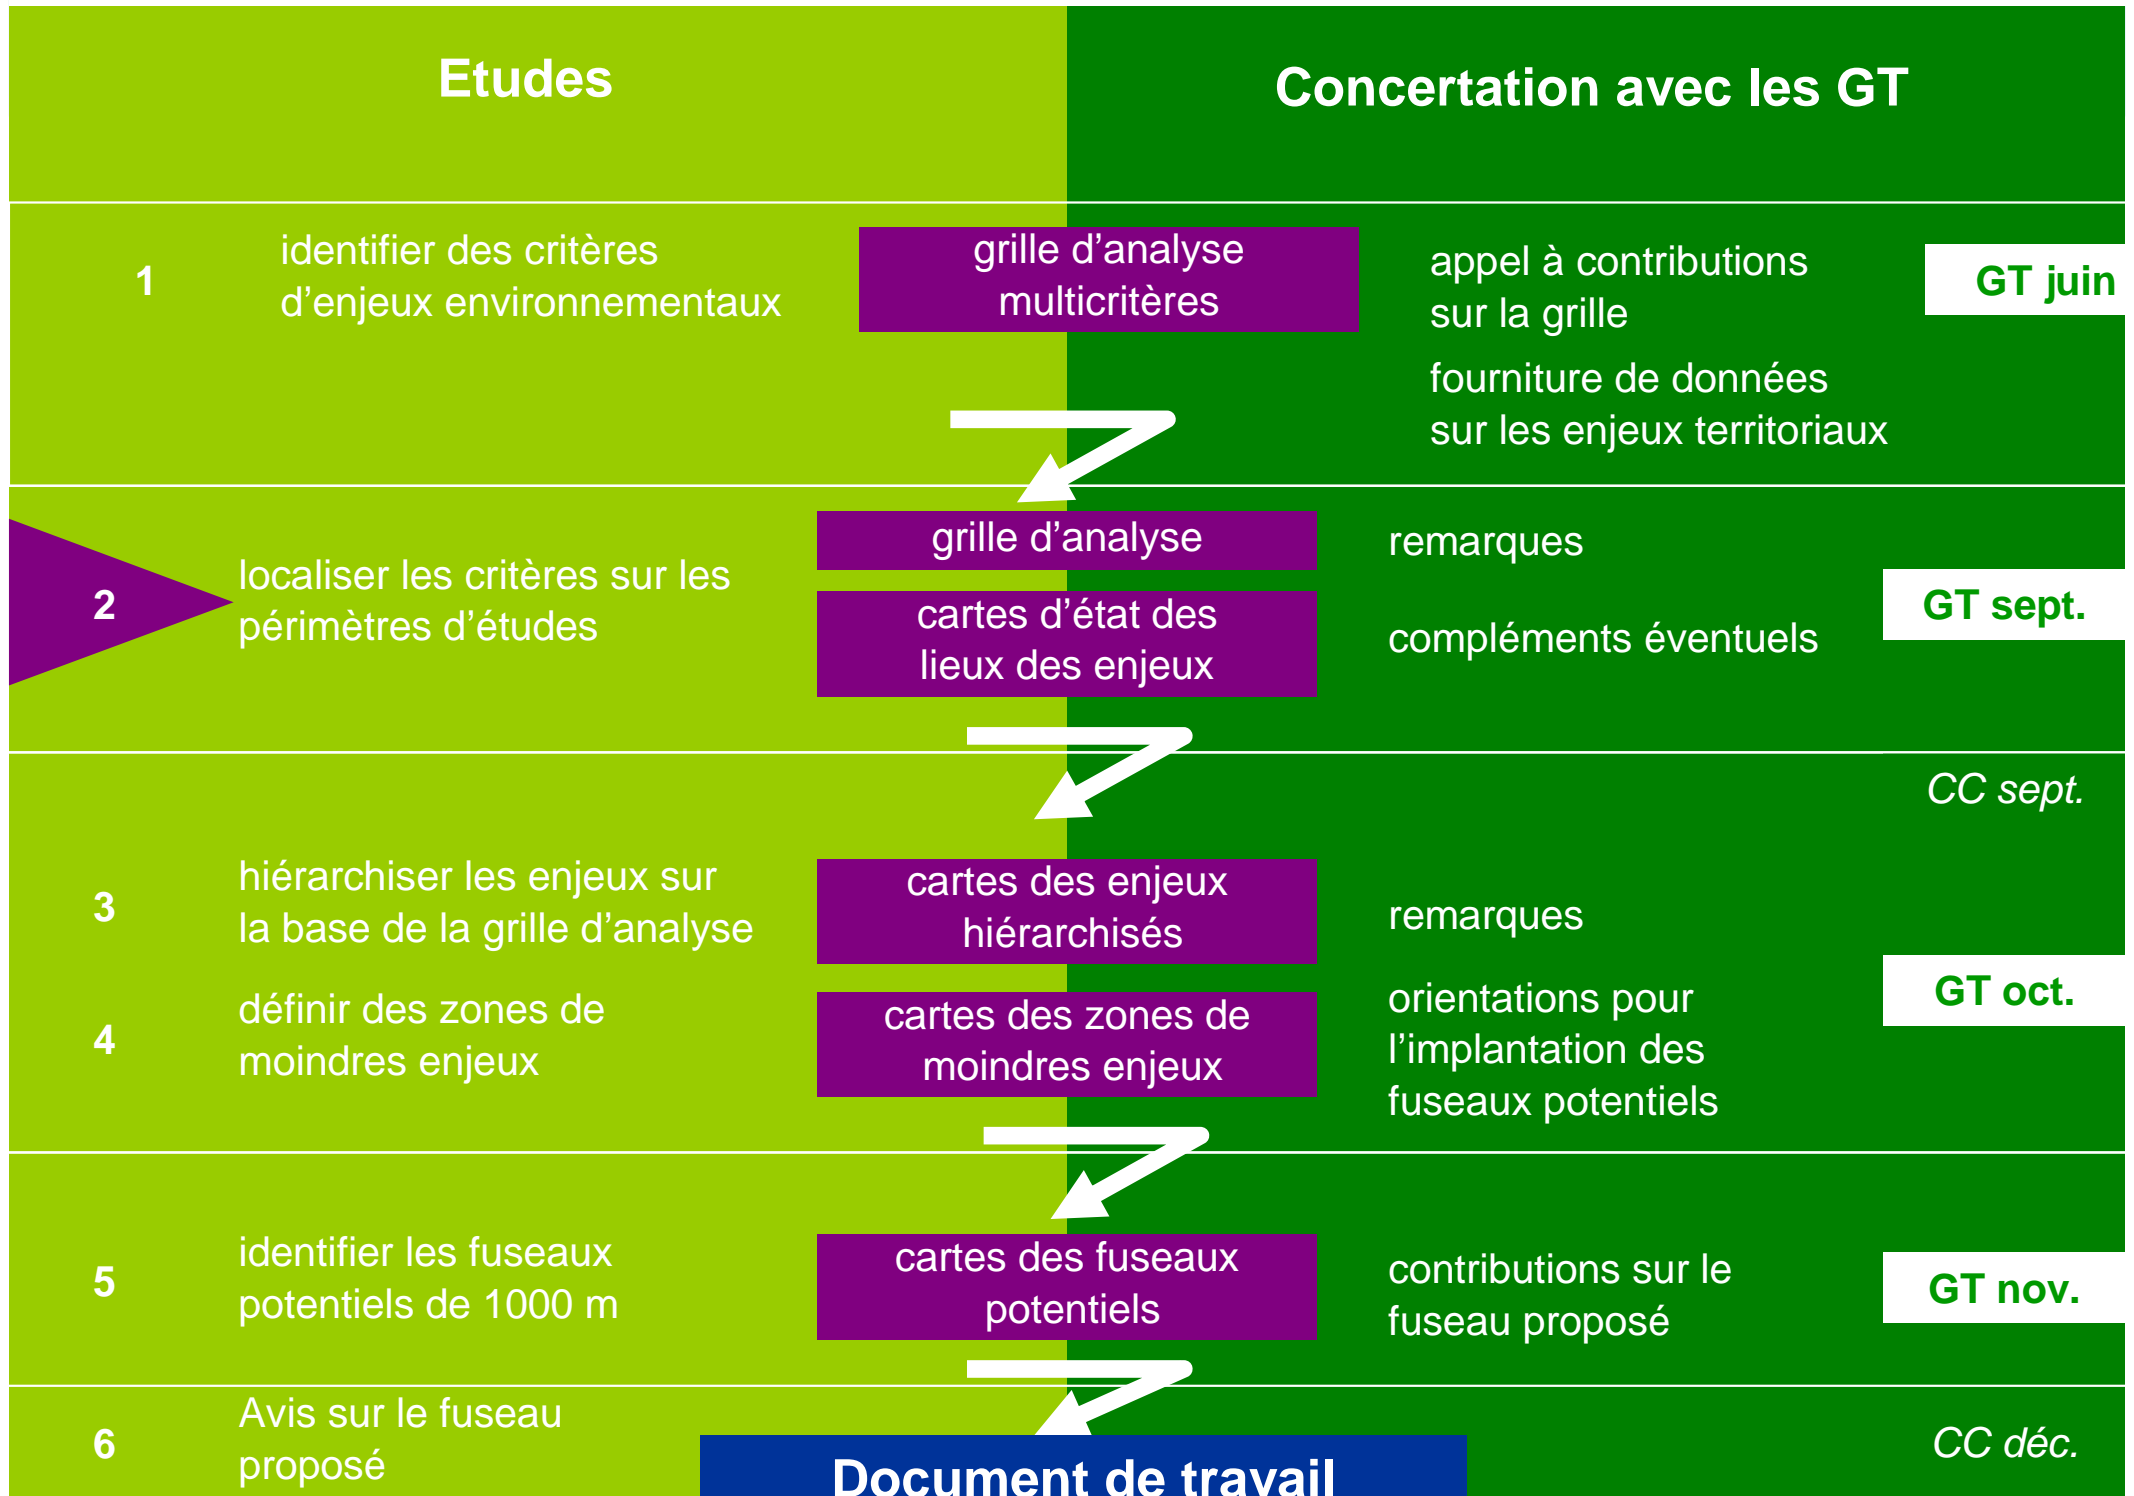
Etudes

Concertation avec les GT

1

identifier des critères d'enjeux environnementaux

grille d'analyse multicritères

appel à contributions sur la grille

fourniture de données sur les enjeux territoriaux

GT juin

2

localiser les critères sur les périmètres d'études

grille d'analyse

cartes d'état des lieux des enjeux

remarques

compléments éventuels

GT sept.

CC sept.

3

hiérarchiser les enjeux sur la base de la grille d'analyse

cartes des enjeux hiérarchisés

4

définir des zones de moindres enjeux

cartes des zones de moindres enjeux

remarques

orientations pour l'implantation des fuseaux potentiels

GT oct.

5

identifier les fuseaux potentiels de 1000 m

cartes des fuseaux potentiels

contributions sur le fuseau proposé

GT nov.

6

Avis sur le fuseau proposé

Document de travail

CC déc.